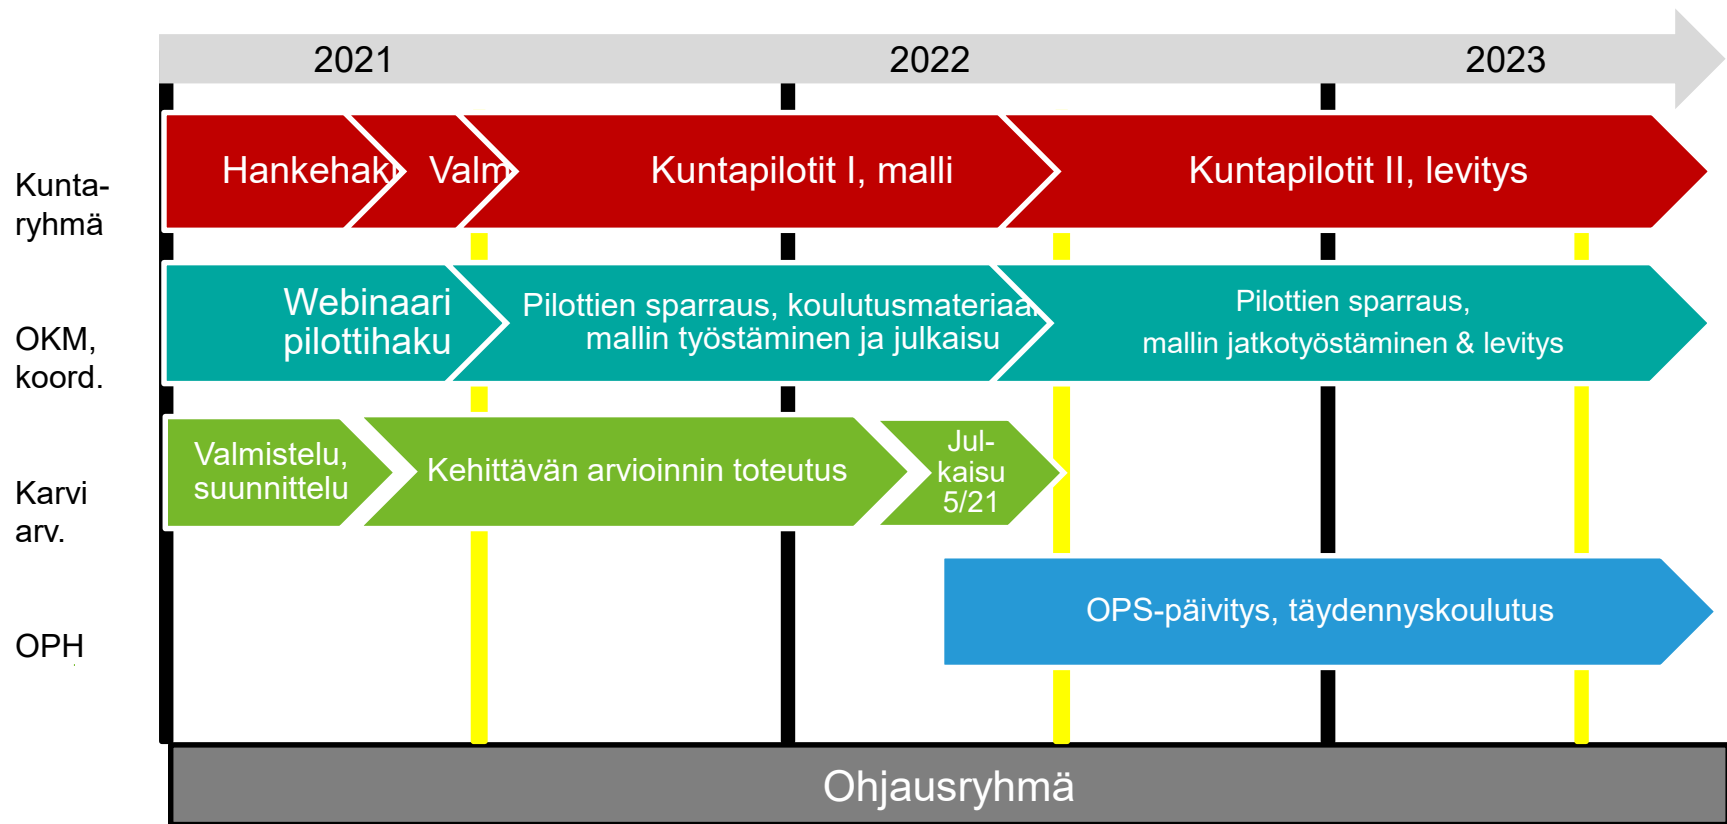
2021
2022
2023

Kunta-ryhmä
Hankehak
Valm
Kuntapilotit I, malli
Kuntapilotit II, levitys

OKM, koord.
Webinaari pilottihaku
Pilottien sparraus, koulutusmateriaa mallin työstäminen ja julkaisu
Pilottien sparraus, mallin jatkotyöstäminen & levitys

Karvi arv.
Valmistelu, suunnittelu
Kehittävän arvioinnin toteutus
Jul-kaisu 5/21

OPH
OPS-päivitys, täydennyskoulutus

Ohjausryhmä